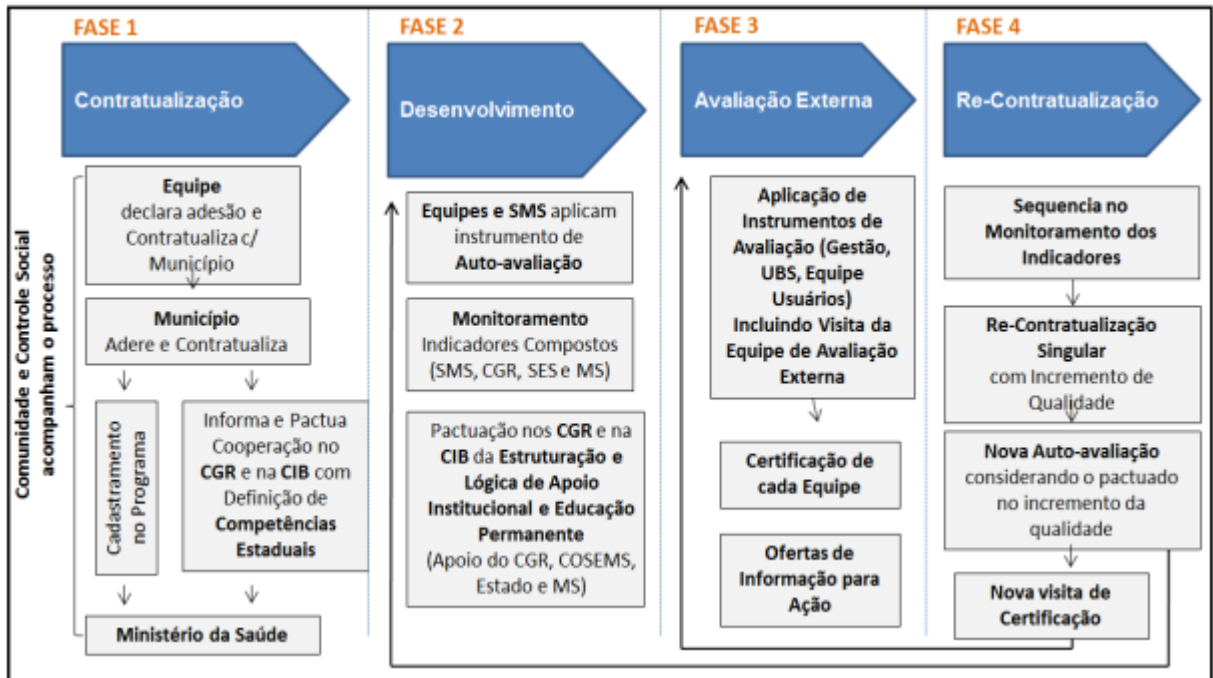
FASE 1

Contratualização

Comunidade e Controle Social acompanham o processo

Equipe declara adesão e Contratualiza c/ Município

Município Adere e Contratualiza

Cadastramento no Programa

Informa e Pactua Cooperação no CGR e na CIB com Definição de Competências Estaduais

Ministério da Saúde

FASE 2

Desenvolvimento

Equipes e SMS aplicam instrumento de Auto-avaliação

Monitoramento Indicadores Compostos (SMS, CGR, SES e MS)

Pactuação nos CGR e na CIB da Estruturação e Lógica de Apoio Institucional e Educação Permanente (Apoio do CGR, COSEMS, Estado e MS)

FASE 3

Avaliação Externa

Aplicação de Instrumentos de Avaliação (Gestão, UBS, Equipe Usuários) Incluindo Visita da Equipe de Avaliação Externa

Certificação de cada Equipe

Ofertas de Informação para Ação

FASE 4

Re-Contratualização

Sequencia no Monitoramento dos Indicadores

Re-Contratualização Singular com Incremento de Qualidade

Nova Auto-avaliação considerando o pactuado no incremento da qualidade

Nova visita de Certificação